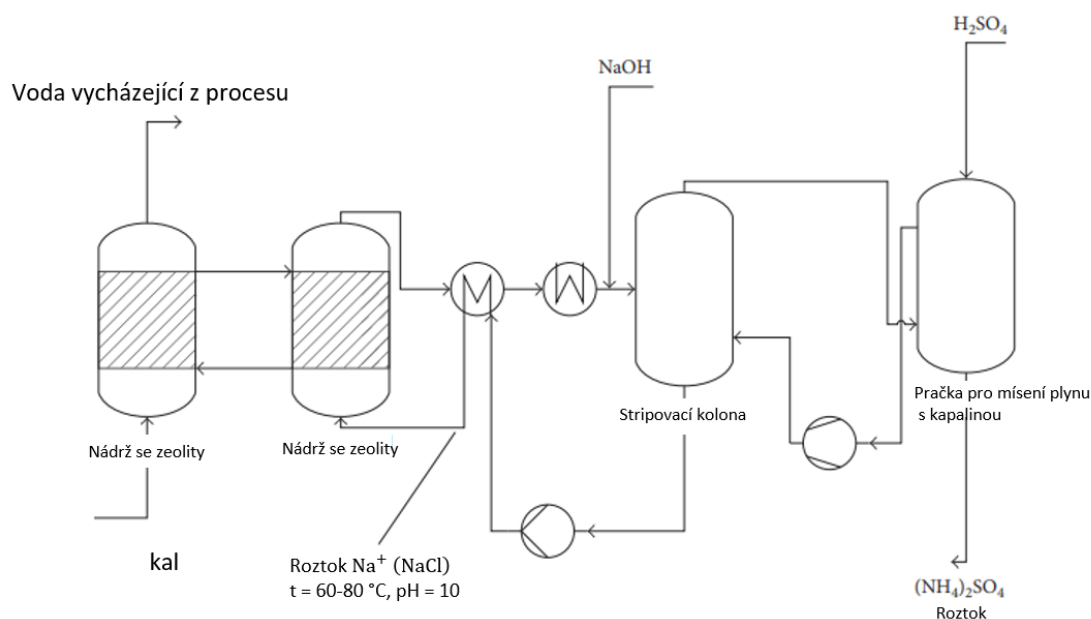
$H_2SO_4$

NaOH

Voda vycházející z procesu

Pračka pro mísení plynu s kapalinou

Stripovací kolona

Nádrž se zeolity

Nádrž se zeolity

kal

Roztok $Na^+$ (NaCl)
t = 60-80 °C, pH = 10

$(NH_4)_2SO_4$
Roztok